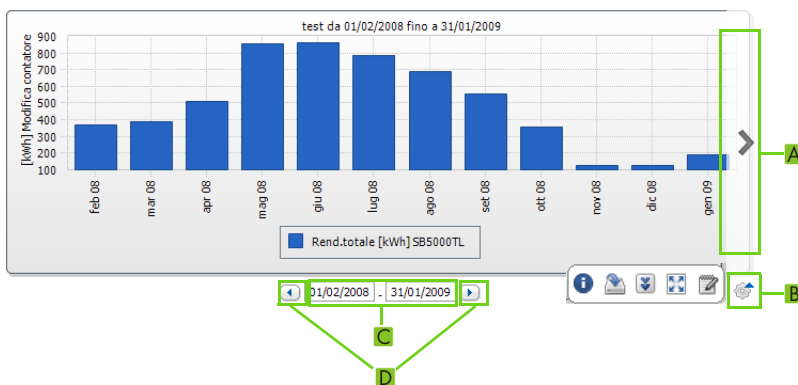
test da 01/02/2008 fino a 31/01/2009

[kWh] Modifica contatore

900
800
700
600
500
400
300
200
100

feb 08
mar 08
apr 08
mag 08
giu 08
lug 08
ago 08
set 08
ott 08
nov 08
dic 08
gen 09

Rend.totale [kWh] SB5000TL

01/02/2008 - 31/01/2009

A
B
C
D